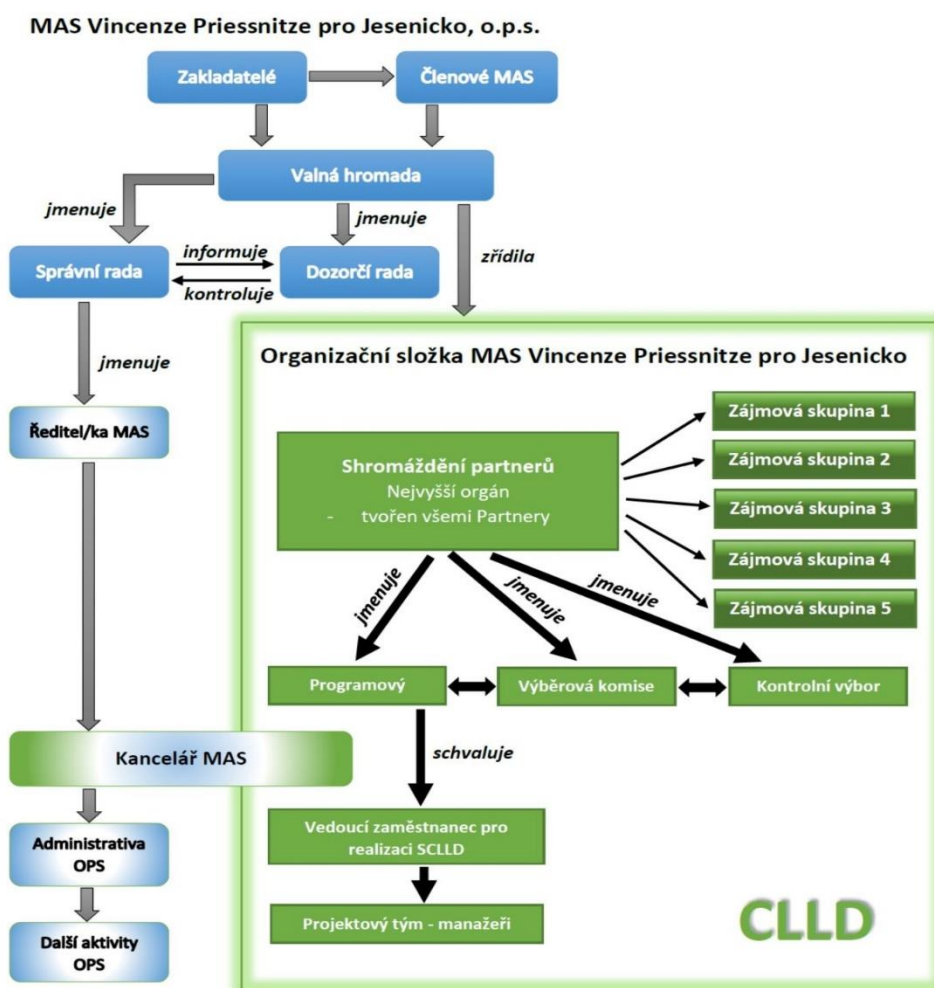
MAS Vincenze Priessnitze pro Jesenicko, o.p.s.

Zakladatelé

Členové MAS

Valná hromada

jmenuje

jmenuje

zřídila

Správní rada

informuje

kontroluje

Dozorčí rada

jmenuje

Ředitel/ka MAS

Kancelář MAS

Administrativa OPS

Další aktivity OPS

Organizační složka MAS Vincenze Priessnitze pro Jesenicko

Shromáždění partnerů
Nejvyšší orgán
- tvořen všemi Partnery

Zájmová skupina 1

Zájmová skupina 2

Zájmová skupina 3

Zájmová skupina 4

Zájmová skupina 5

jmenuje

jmenuje

jmenuje

Programový

Výběrová komise

Kontrolní výbor

schvaluje

Vedoucí zaměstnanec pro realizaci SCLLD

Projektový tým - manažeři

CLLD